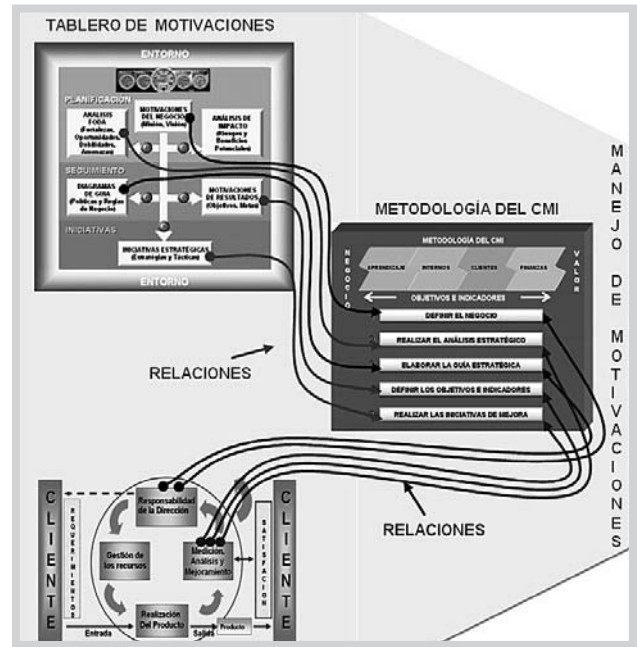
TABLERO DE MOTIVACIONES

ENTORNO

PLANIFICACIÓN

ANÁLISIS FODA (Fortalezas, Oportunidades, Debilidades, Amenazas)

MOTIVACIONES DEL NEGOCIO (Misión, Visión)

ANÁLISIS DE IMPACTO (Riesgos y Beneficios Potenciales)

SEGUIMIENTO

DIAGRAMAS DE GUÍA (Políticas y Reglas de Negocio)

MOTIVACIONES DE RESULTADOS (Objetivos, Metas)

INICIATIVAS

INICIATIVAS ESTRATÉGICAS (Estrategias y Tácticas)

ENTORNO

METODOLOGÍA DEL CMI

METODOLOGÍA DEL CMI

NEGOCIO

APRENDIZAJE

INTERNOS

CLIENTES

FINANZAS

VALOR

OBJETIVOS E INDICADORES

1. DEFINIR EL NEGOCIO

2. REALIZAR EL ANÁLISIS ESTRATÉGICO

3. ELABORAR LA GUÍA ESTRATÉGICA

4. DEFINIR LOS OBJETIVOS E INDICADORES

5. REALIZAR LAS INICIATIVAS DE MEJORA

RELACIONES

MANEJO DE MOTIVACIONES

CLIENTE

REQUERIMIENTOS

Responsabilidad de la Dirección

Gestión de los recursos

Medición, Análisis y Mejoramiento

Realización Del Producto

SATISFACCIÓN

CLIENTE

Entrada

Salida

Producto

RELACIONES